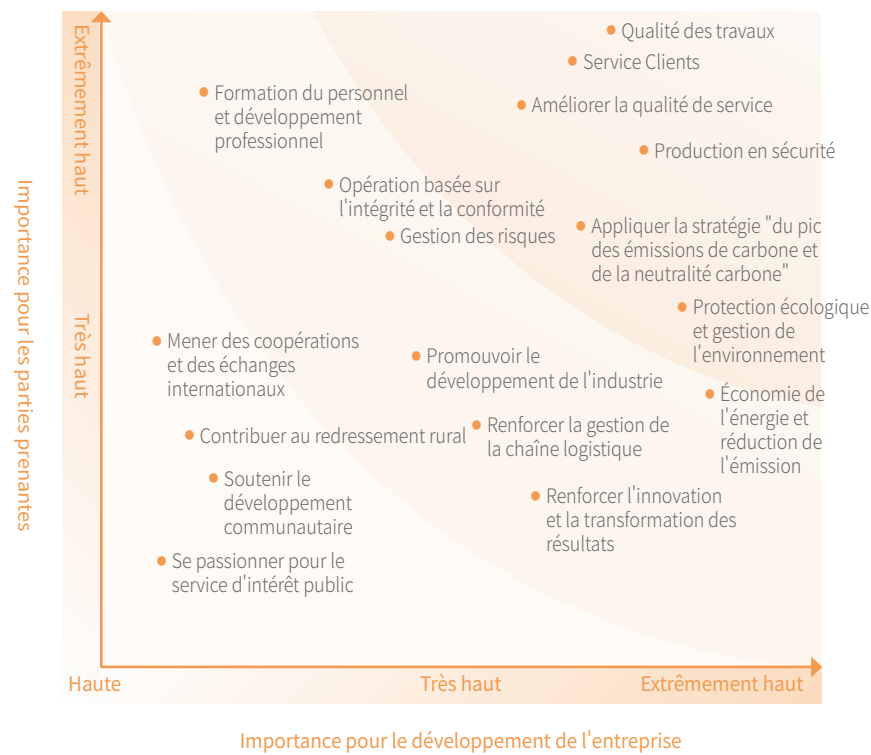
Importance pour les parties prenantes

Extrêmement haut

Très haut

Qualité des travaux

Service Clients

Formation du personnel et développement professionnel

Améliorer la qualité de service

Production en sécurité

Opération basée sur l'intégrité et la conformité

Gestion des risques

Appliquer la stratégie "du pic des émissions de carbone et de la neutralité carbone"

Protection écologique et gestion de l'environnement

Mener des coopérations et des échanges internationaux

Promouvoir le développement de l'industrie

Économie de l'énergie et réduction de l'émission

Contribuer au redressement rural

Renforcer la gestion de la chaîne logistique

Soutenir le développement communautaire

Renforcer l'innovation et la transformation des résultats

Se passionner pour le service d'intérêt public

Haute

Très haut

Extrêmement haut

Importance pour le développement de l'entreprise